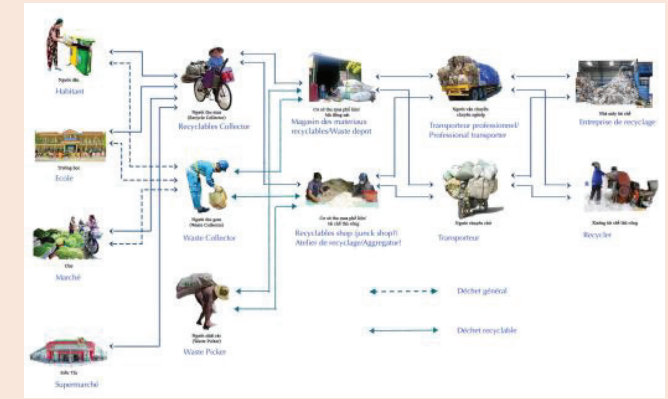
Người dân
Habitant

Người thu mua (Recycle Collector)
Recyclables Collector

Cơ sở thu mua phế liệu/ bãi tổng nợ
Magasin des materiaux recyclables/Waste depot

Người vận chuyển chuyên nghiệp
Transporteur professionnel/ Professional transporter

Nhà máy tái chế
Entreprise de recyclage

Trường học
Ecole

Người thu gom (Waste Collector)
Waste Collector

Cơ sở thu mua phế liệu/ tái chế thủ công
Recyclables shop (junck shop)/ Atelier de recyclage/Aggregator/

Người vận chuyển
Transporteur

Xưởng tái chế thủ công
Recycler

Chợ
Marché

Déchet général

Déchet recyclable

Người nhặt rác (Waste Picker)
Waste Picker

Siêu Thị
Supermarché